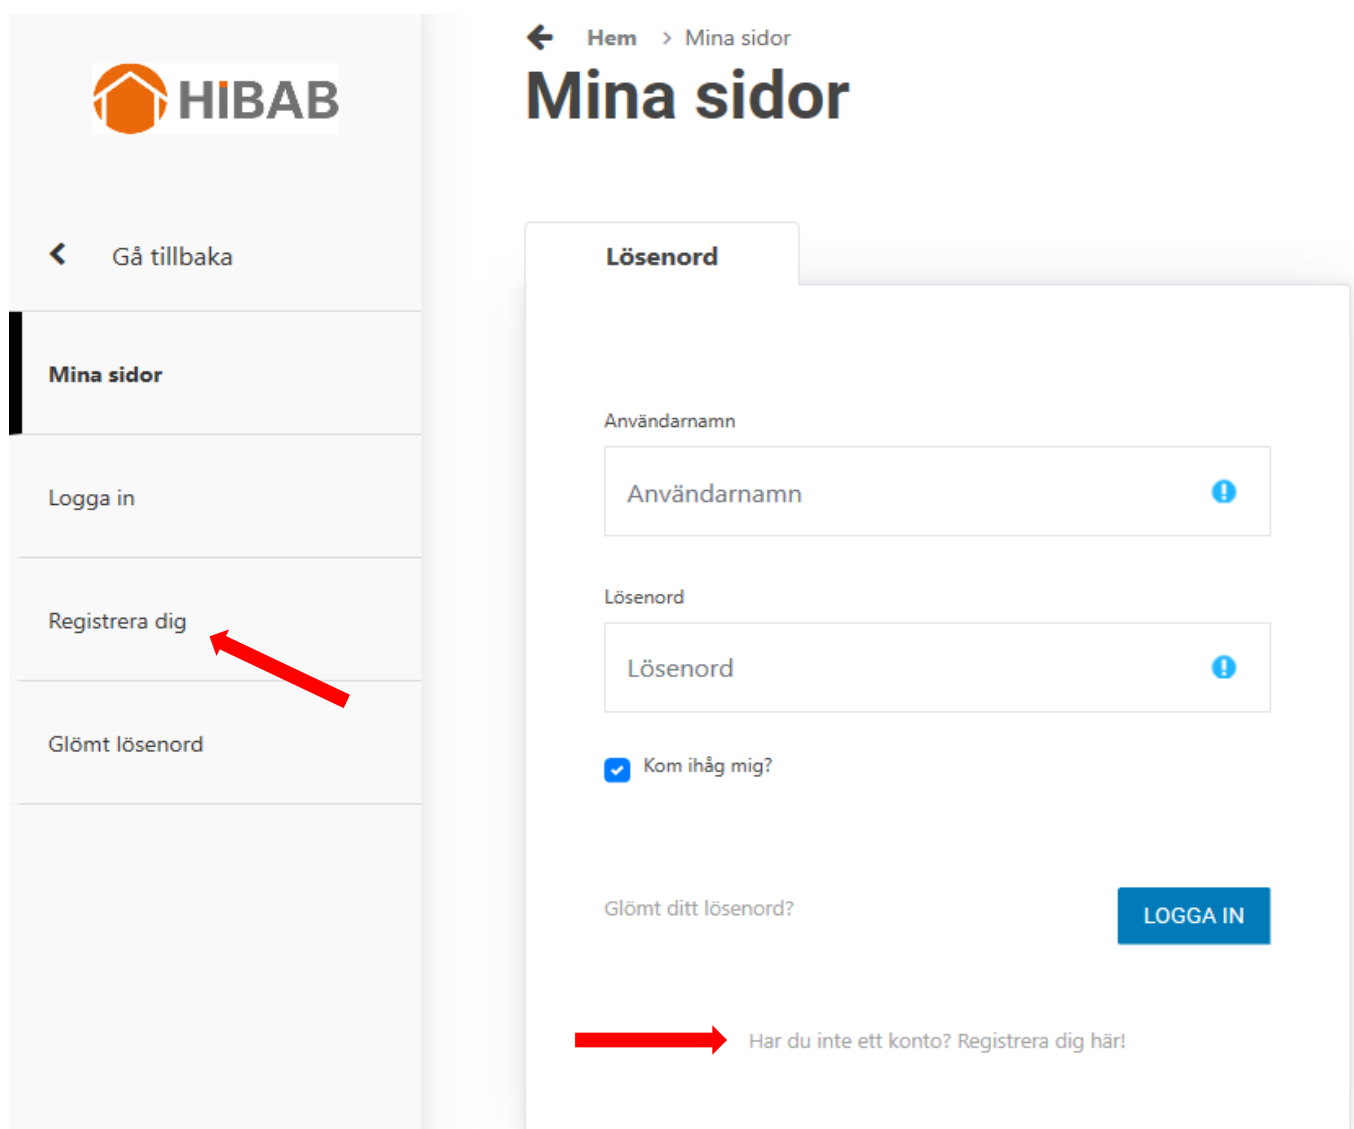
HIBAB

Gå tillbaka

Mina sidor

Logga in

Registrera dig

Glömt lösenord

Hem > Mina sidor

Mina sidor

Lösenord

Användarnamn

Användarnamn

Lösenord

Lösenord

Kom ihåg mig?

Glömt ditt lösenord?

LOGGA IN

Har du inte ett konto? Registrera dig här!